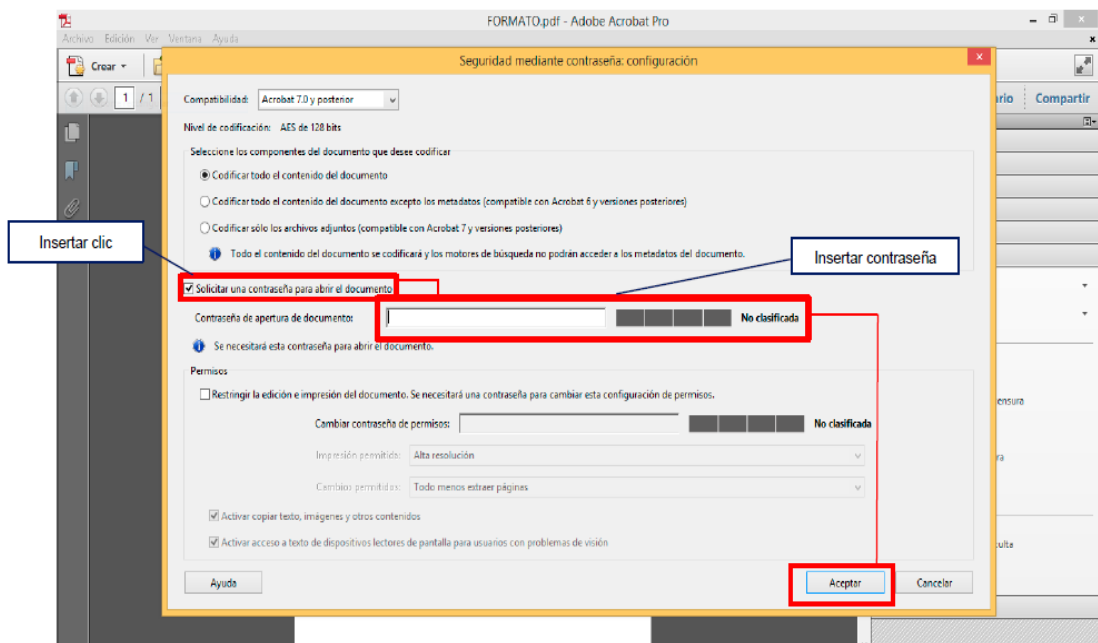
FORMATO.pdf - Adobe Acrobat Pro

Archivo Edición Ver Ventana Ayuda

Crear

1 / 1

ario Compartir

Seguridad mediante contraseña: configuración

Compatibilidad: Acrobat 7.0 y posterior

Nivel de codificación: AES de 128 bits

Seleccione los componentes del documento que desee codificar

Codificar todo el contenido del documento

Codificar todo el contenido del documento excepto los metadatos (compatible con Acrobat 6 y versiones posteriores)

Codificar sólo los archivos adjuntos (compatible con Acrobat 7 y versiones posteriores)

Todo el contenido del documento se codificará y los motores de búsqueda no podrán acceder a los metadatos del documento.

Insertar clic

Insertar contraseña

Solicitar una contraseña para abrir el documento

Contraseña de apertura de documento:

No clasificada

Se necesitará esta contraseña para abrir el documento.

Permisos

Restringir la edición e impresión del documento. Se necesitará una contraseña para cambiar esta configuración de permisos.

Cambiar contraseña de permisos:

No clasificada

Impresión permitida: Alta resolución

Cambios permitidos: Todo menos extraer páginas

Activar copiar texto, imágenes y otros contenidos

Activar acceso a texto de dispositivos lectores de pantalla para usuarios con problemas de visión

Ayuda

Aceptar

Cancelar

ensura

ra

culta